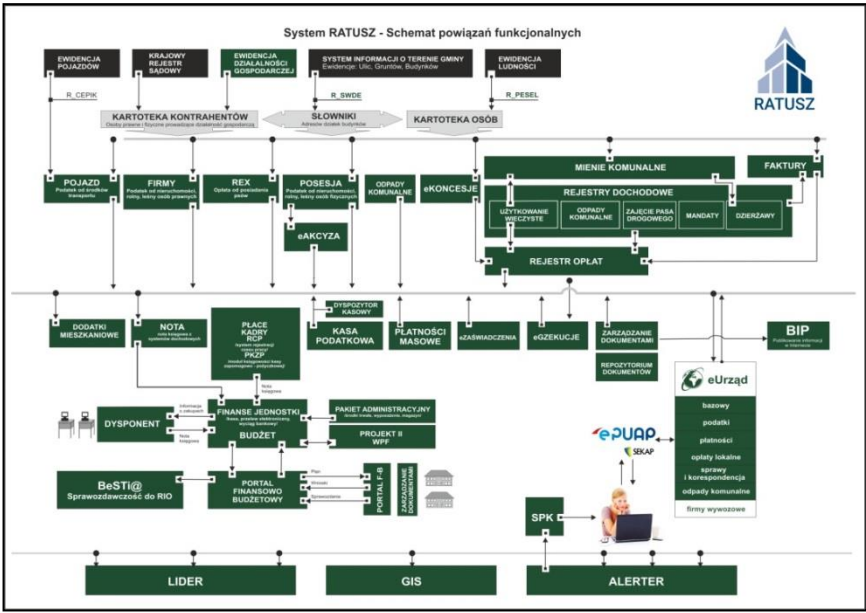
System RATUSZ - Schemat powiązań funkcjonalnych

RATUSZ

EWIDENCJA POJAZDÓW

KRAJOWY REJESTR SĄDOWY

EWIDENCJA DZIAŁALNOŚCI GOSPODARCZEJ

SYSTEM INFORMACJI O TERENIE GMINY
Ewidencje: Ulic, Gruntów, Budynków

EWIDENCJA LUDNOŚCI

R_CEPIK

R_SWDE

R_PESEL

KARTOTEKA KONTRAHENTÓW
Osoby prawne i fizyczne prowadzące działalność gospodarczą

SŁOWNIKI
Adresów działek budynków

KARTOTEKA OSÓB

POJAZD
Podatek od środków transportu

FIRMY
Podatek od nieruchomości, rolny, leśny osób prawnych

REX
Opłata od posiadania psów

POSESJA
Podatek od nieruchomości, rolny, leśny osób fizycznych

eAKCYZA

ODPADY KOMUNALNE

eKONCESJE

MIENIE KOMUNALNE

FAKTURY

REJESTRY DOCHODOWE

UŻYTKOWANIE WIECZYSTE

ODPADY KOMUNALNE

ZAJĘCIE PASA DROGOWEGO

MANDATY

DZIERŻAWY

REJESTR OPŁAT

DODATKI MIESZKANIOWE

NOTA
noty księgowe z systemów dochodowych

PŁACE
KADRY
RCP
(system rejestracji czasu pracy)
PKZP
(kredyt księgowości kasy zapomogowo - pożyczkowej)

DYSPOZYTOR KASOWY

KASA PODATKOWA

PŁATNOŚCI MASOWE

eZAŚWIADCZENIA

eEGZEKUCJE

ZARZĄDZANIE DOKUMENTAMI

REPOZYTORIUM DOKUMENTÓW

BIP
Publikowanie informacji w Internecie

Noty księgowe

Informacje o zakupach

Noty księgowe

DYSPONENT

FINANSE JEDNOSTKI
Kasa, przelew elektroniczny, wyciąg bankowy

BUDŻET

PAKIET ADMINISTRACYJNY
Środki trwałe, wyposażenie, magazyn

PROJEKT II
WPF

BeSTi@
Sprawozdawczość do RIO

PORTAL FINANSOWO BUDŻETOWY

Plan

Wnioski

Sprawozdania

PORTAL F-B

ZARZĄDZANIE DOKUMENTAMI

ePUAP

SEKAP

eUrząd

bazowy

podatki

płatności

opłaty lokalne

sprawy i korespondencja

odpady komunalne

firmy wywozowe

SPK

LIDER

GIS

ALERTER